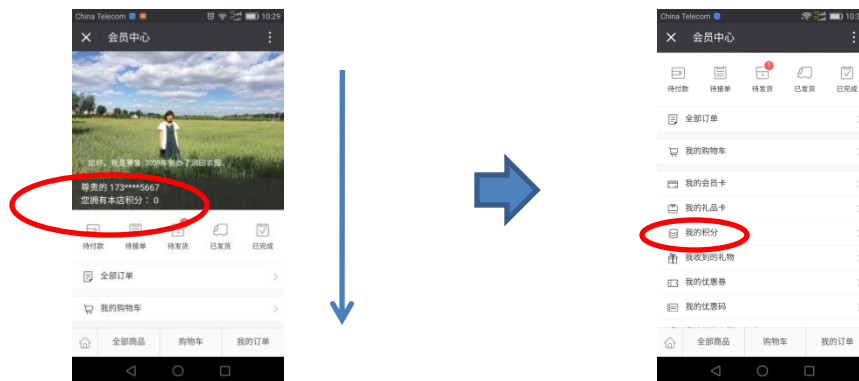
China Telecom 10:29
会员中心
您好，我是番茄，2009年创办了润田农园。
尊贵的 173****5667
您拥有本店积分：0
待付款
待接单
待发货
已发货
已完成
全部订单
我的购物车
全部商品
购物车
我的订单

China Telecom 10:3
会员中心
1
待付款
待接单
待发货
已发货
已完成
全部订单
我的购物车
我的会员卡
我的礼品卡
我的积分
我收到的礼物
我的优惠券
我的优惠码
全部商品
购物车
我的订单